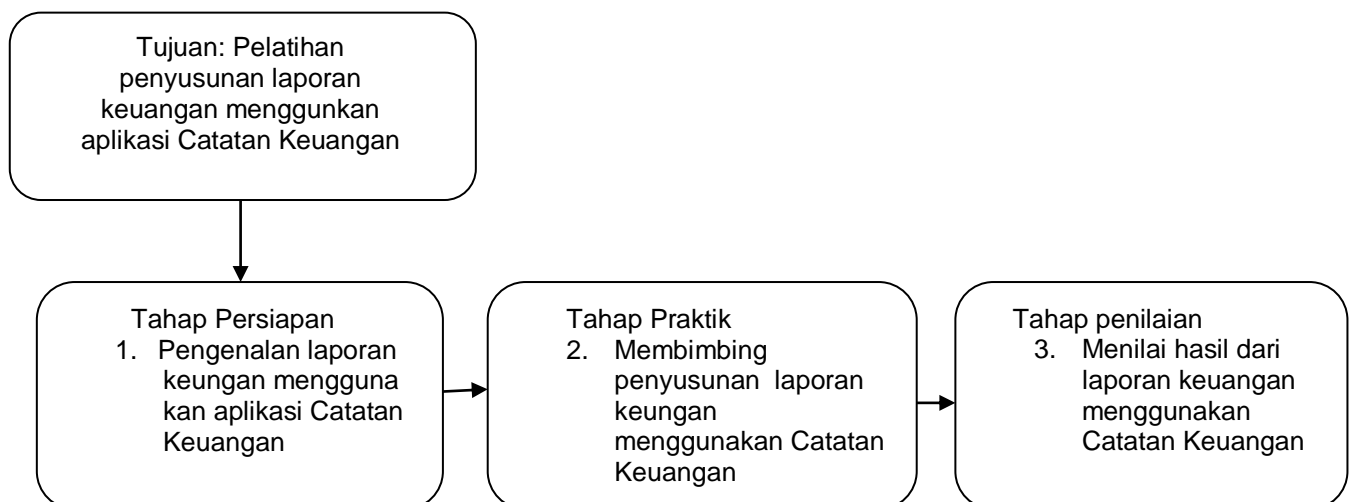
Tujuan: Pelatihan penyusunan laporan keuangan menggunkan aplikasi Catatan Keuangan

Tahap Persiapan
1. Pengenalan laporan keungan mengguna kan aplikasi Catatan Keuangan

Tahap Praktik
2. Membimbing penyusunan laporan keungan menggunakan Catatan Keuangan

Tahap penilaian
3. Menilai hasil dari laporan keuangan menggunakan Catatan Keuangan